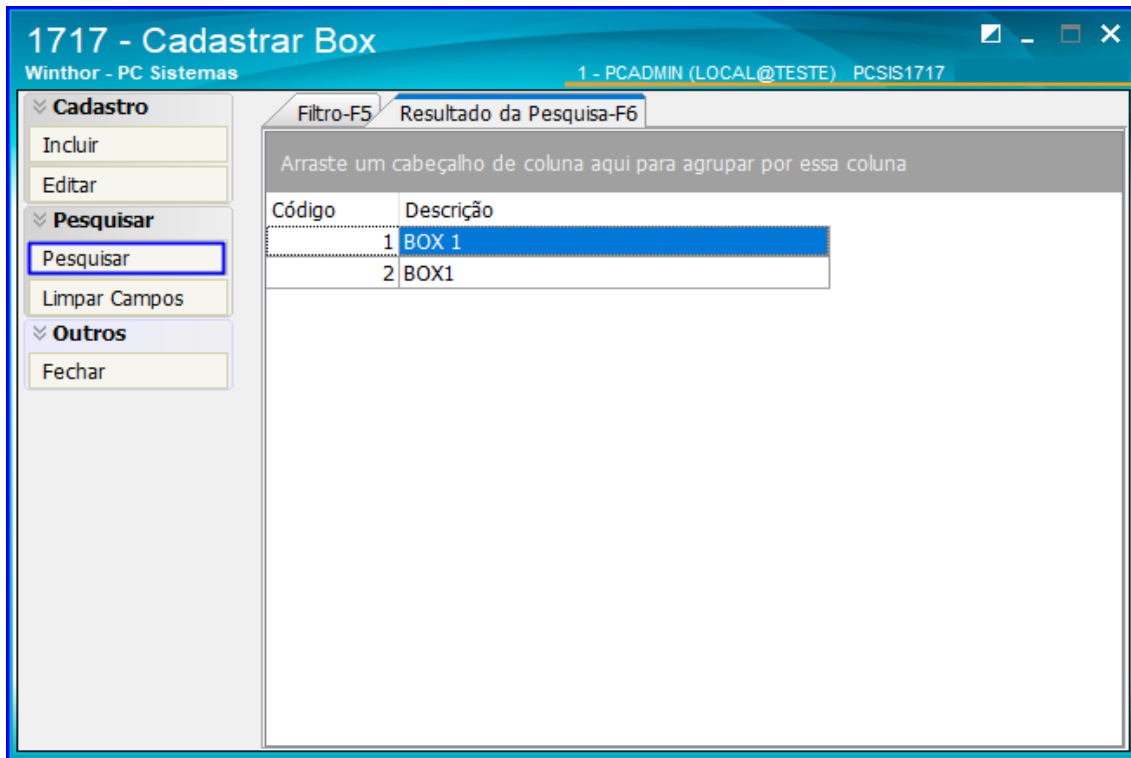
1717 - Cadastrar Box
Winthor - PC Sistemas
1 - PCADMIN (LOCAL@TESTE) PCSIS1717

Cadastro
Incluir
Editar
Pesquisar
Pesquisar
Limpar Campos
Outros
Fechar

Filtro-F5
Resultado da Pesquisa-F6

Arraste um cabeçalho de coluna aqui para agrupar por essa coluna

| Código | Descrição |
|---|---|
| 1 | BOX 1 |
| 2 | BOX1 |